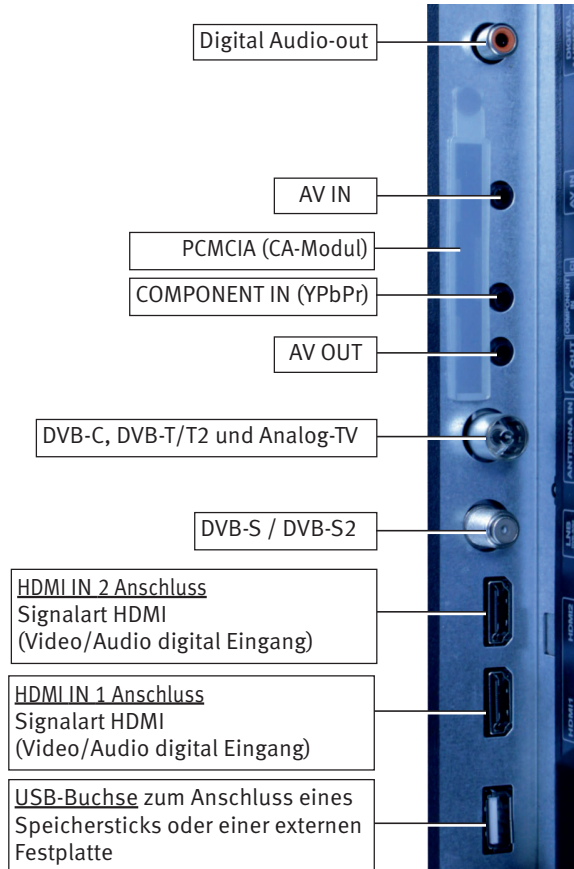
Digital Audio-out

AV IN

PCMCIA (CA-Modul)

COMPONENT IN (YPbPr)

AV OUT

DVB-C, DVB-T/T2 und Analog-TV

DVB-S / DVB-S2

HDMI IN 2 Anschluss
Signalart HDMI
(Video/Audio digital Eingang)

HDMI IN 1 Anschluss
Signalart HDMI
(Video/Audio digital Eingang)

USB-Buchse zum Anschluss eines Speichersticks oder einer externen Festplatte

DIGITAL

AV IN

COMPONENT

AV OUT

ANTENNA IN

LNB

HDMI2

HDMI1